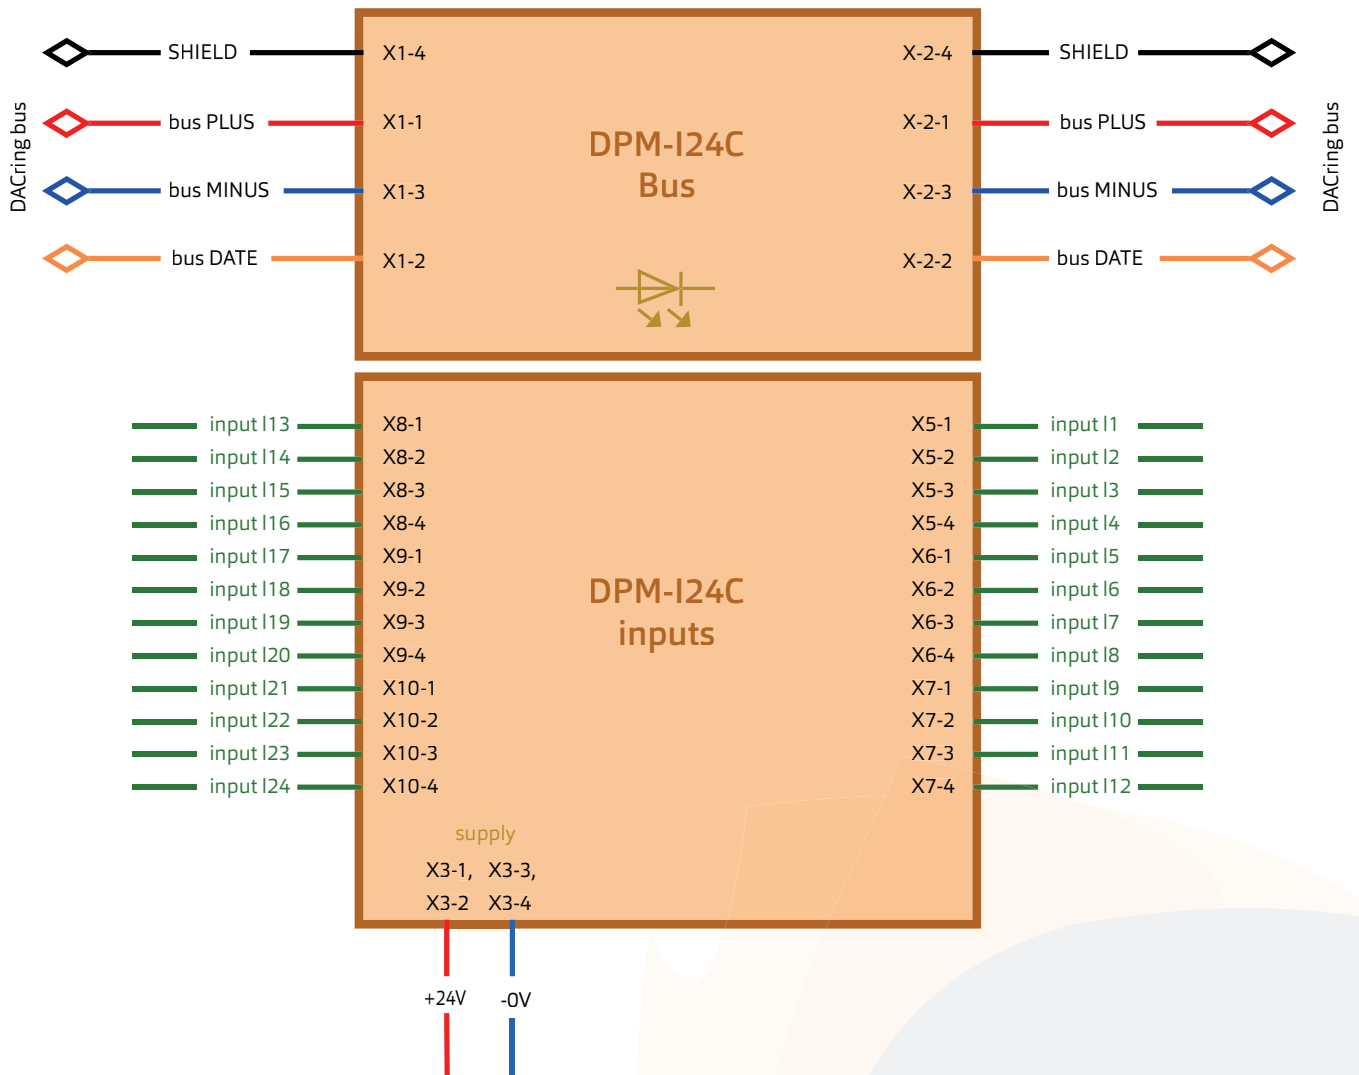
DACring bus

SHIELD
bus PLUS
bus MINUS
bus DATE

X1-4
X1-1
X1-3
X1-2

DPM-I24C
Bus

X-2-4
X-2-1
X-2-3
X-2-2

SHIELD
bus PLUS
bus MINUS
bus DATE

DACring bus

input I13 X8-1
input I14 X8-2
input I15 X8-3
input I16 X8-4
input I17 X9-1
input I18 X9-2
input I19 X9-3
input I20 X9-4
input I21 X10-1
input I22 X10-2
input I23 X10-3
input I24 X10-4

DPM-I24C
inputs

X5-1 input I1
X5-2 input I2
X5-3 input I3
X5-4 input I4
X6-1 input I5
X6-2 input I6
X6-3 input I7
X6-4 input I8
X7-1 input I9
X7-2 input I10
X7-3 input I11
X7-4 input I12

supply
X3-1, X3-3,
X3-2 X3-4

+24V
-0V